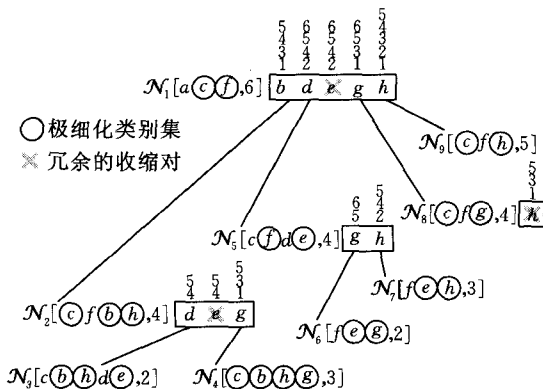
$\mathcal{N}_1[a\,c\,f,6]$ b d e g h
5 4 3 1 / 6 5 4 2 / 6 5 4 2 / 6 5 3 1 / 5 4 3 2 1

○ 极细化类别集
✕ 冗余的收缩对

$\mathcal{N}_9[c\,f\,h,5]$

$\mathcal{N}_8[c\,f\,g,4]$ k
5 3 1

$\mathcal{N}_5[c\,f\,d\,e,4]$ g h
6 5 / 5 4 2

$\mathcal{N}_7[f\,e\,h,3]$

$\mathcal{N}_6[f\,e\,g,2]$

$\mathcal{N}_2[c\,f\,b\,h,4]$ d e g
5 4 / 5 4 / 5 3 1

$\mathcal{N}_3[c\,b\,h\,d\,e,2]$

$\mathcal{N}_4[c\,b\,h\,g,3]$